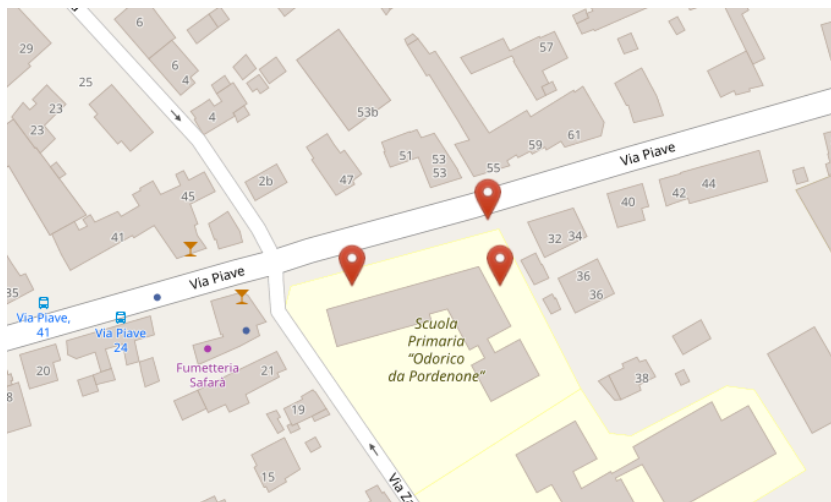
29
6
6
4
25
23
23
4
57
53b
51
53
53
55
59
61
Via Piave
47
2b
45
41
40
42
44
32
34
Via Piave
35
Via Piave, 41
Via Piave 24
36
36
Scuola Primaria "Odorico da Pordenone"
Fumetteria Safarà
20
21
8
19
38
15
Via Z